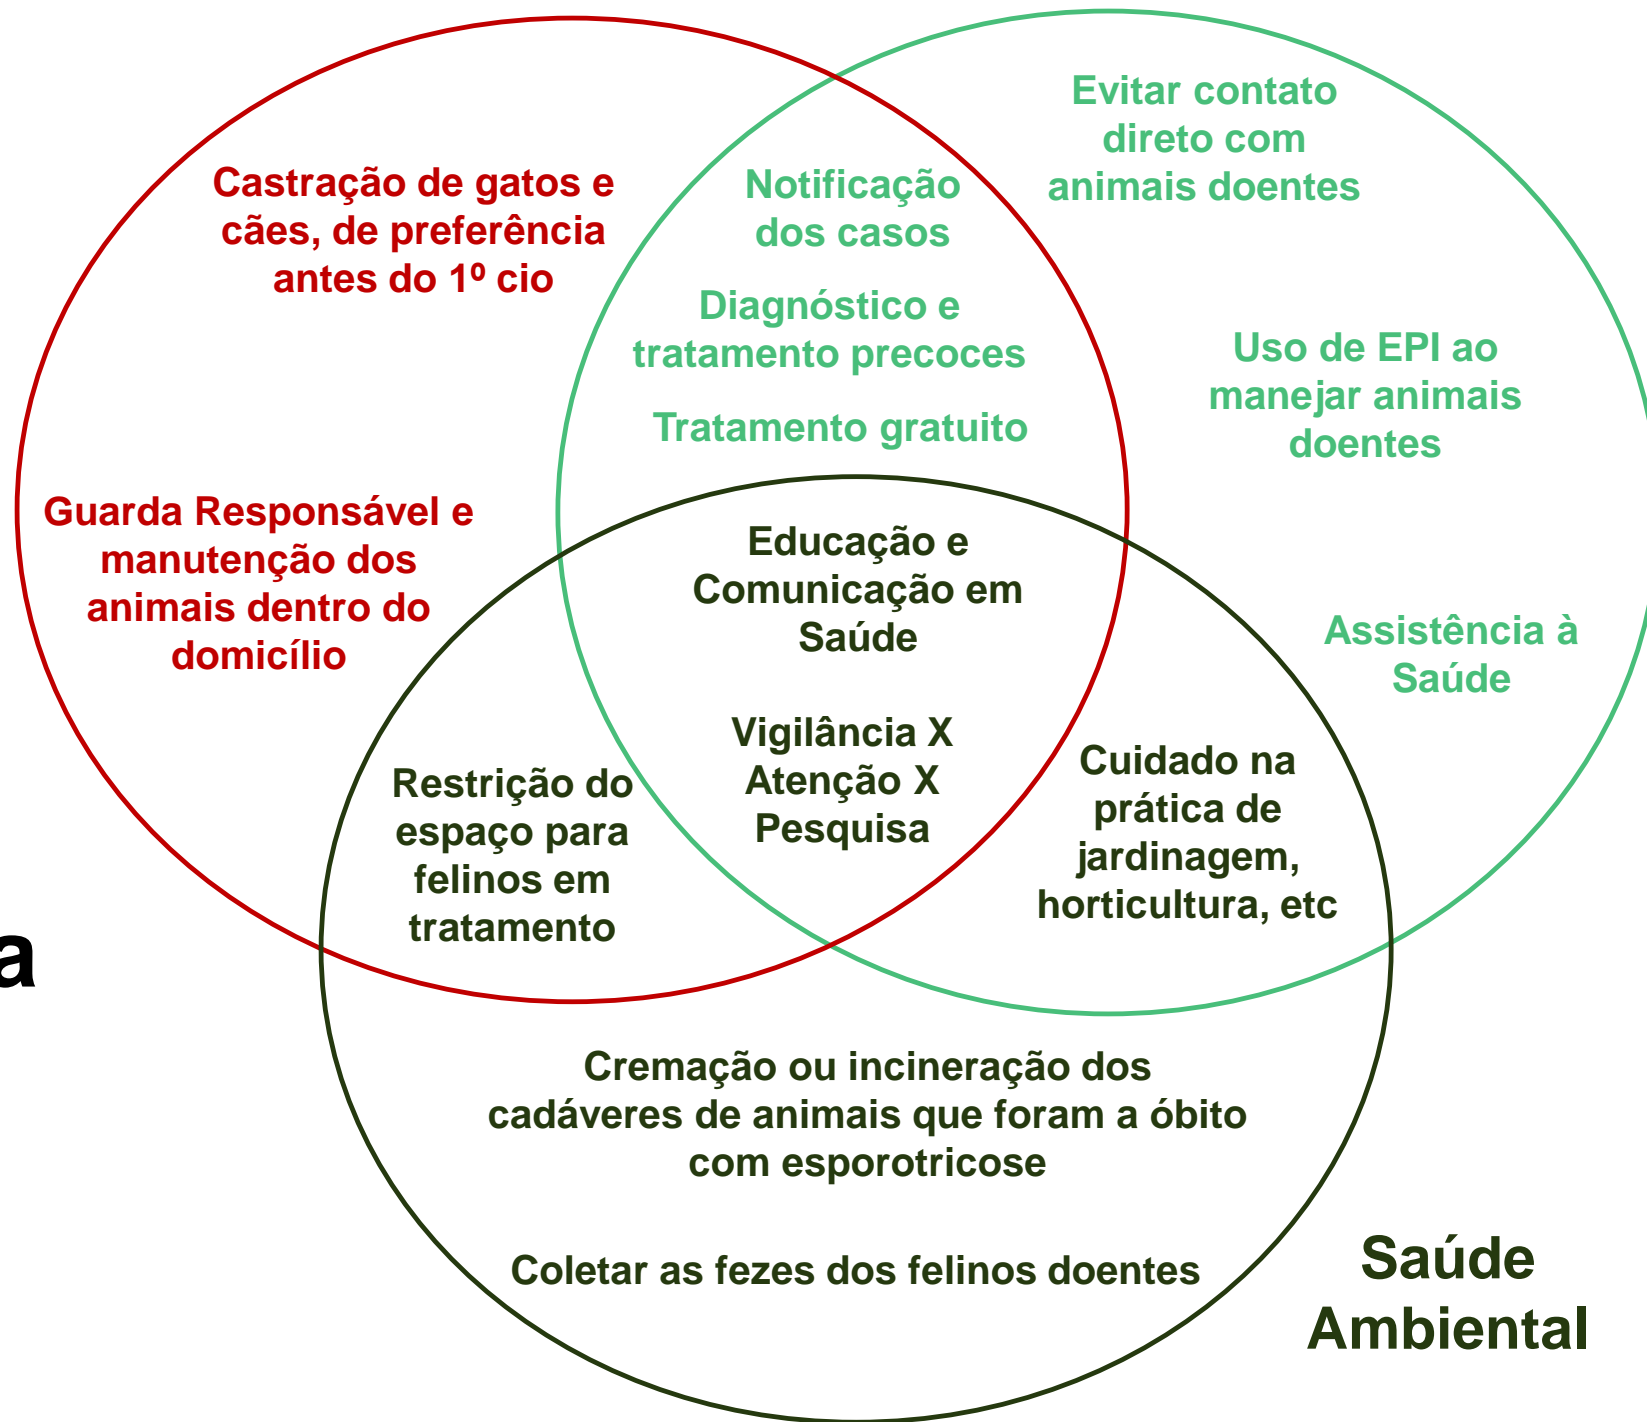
Castração de gatos e cães, de preferência antes do 1º cio

Notificação dos casos

Evitar contato direto com animais doentes

Diagnóstico e tratamento precoces

Tratamento gratuito

Uso de EPI ao manejar animais doentes

Guarda Responsável e manutenção dos animais dentro do domicílio

Educação e Comunicação em Saúde

Assistência à Saúde

Vigilância X Atenção X Pesquisa

Restrição do espaço para felinos em tratamento

Cuidado na prática de jardinagem, horticultura, etc

a

Cremação ou incineração dos cadáveres de animais que foram a óbito com esporotricose

Coletar as fezes dos felinos doentes

Saúde Ambiental